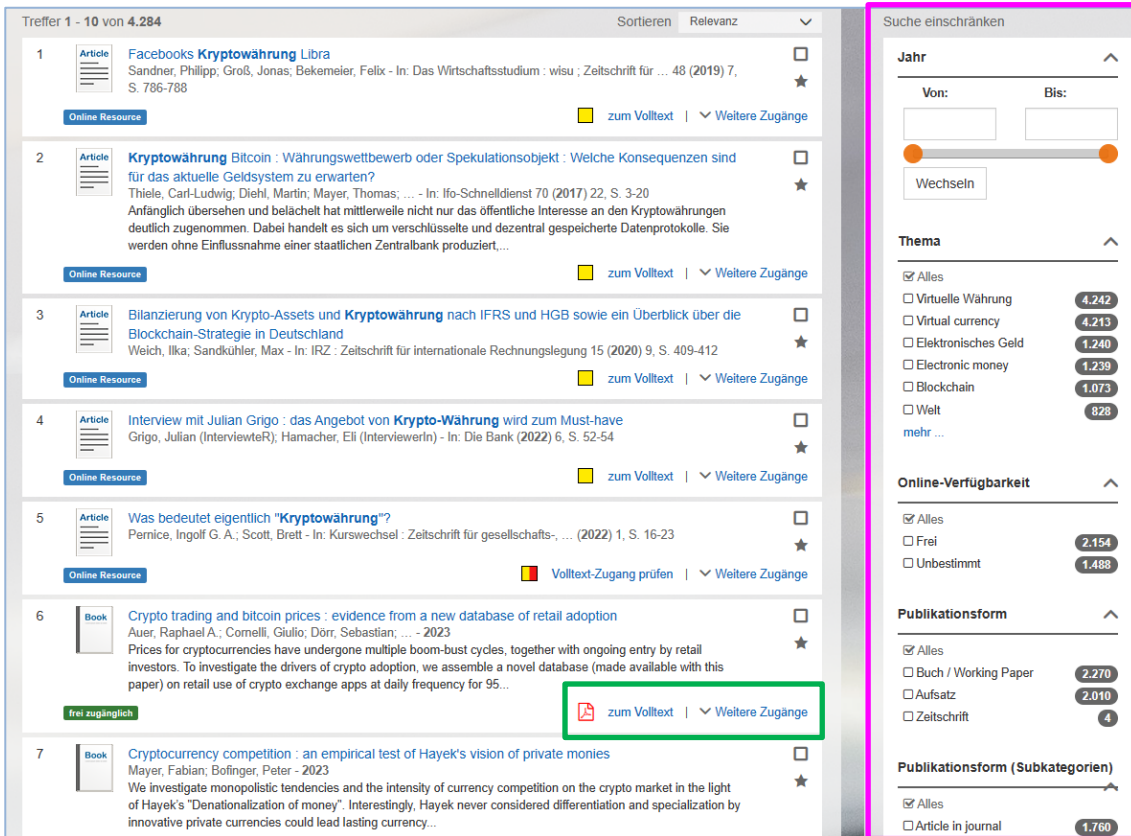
Treffer 1 - 10 von 4.284

Sortieren Relevanz

1 Article
Facebooks Kryptowährung Libra
Sandner, Philipp; Groß, Jonas; Bekemeier, Felix - In: Das Wirtschaftsstudium : wisu ; Zeitschrift für … 48 (2019) 7, S. 786-788
Online Resource
zum Volltext | Weitere Zugänge

2 Article
Kryptowährung Bitcoin : Währungswettbewerb oder Spekulationsobjekt : Welche Konsequenzen sind für das aktuelle Geldsystem zu erwarten?
Thiele, Carl-Ludwig; Diehl, Martin; Mayer, Thomas; … - In: Ifo-Schnelldienst 70 (2017) 22, S. 3-20
Anfänglich übersehen und belächelt hat mittlerweile nicht nur das öffentliche Interesse an den Kryptowährungen deutlich zugenommen. Dabei handelt es sich um verschlüsselte und dezentral gespeicherte Datenprotokolle. Sie werden ohne Einflussnahme einer staatlichen Zentralbank produziert,...
Online Resource
zum Volltext | Weitere Zugänge

3 Article
Bilanzierung von Krypto-Assets und Kryptowährung nach IFRS und HGB sowie ein Überblick über die Blockchain-Strategie in Deutschland
Weich, Ilka; Sandkühler, Max - In: IRZ : Zeitschrift für internationale Rechnungslegung 15 (2020) 9, S. 409-412
Online Resource
zum Volltext | Weitere Zugänge

4 Article
Interview mit Julian Grigo : das Angebot von Krypto-Währung wird zum Must-have
Grigo, Julian (InterviewteR); Hamacher, Eli (InterviewerIn) - In: Die Bank (2022) 6, S. 52-54
Online Resource
zum Volltext | Weitere Zugänge

5 Article
Was bedeutet eigentlich "Kryptowährung"?
Pernice, Ingolf G. A.; Scott, Brett - In: Kurswechsel : Zeitschrift für gesellschafts-, … (2022) 1, S. 16-23
Online Resource
Volltext-Zugang prüfen | Weitere Zugänge

6 Book
Crypto trading and bitcoin prices : evidence from a new database of retail adoption
Auer, Raphael A.; Cornelli, Giulio; Dörr, Sebastian; … - 2023
Prices for cryptocurrencies have undergone multiple boom-bust cycles, together with ongoing entry by retail investors. To investigate the drivers of crypto adoption, we assemble a novel database (made available with this paper) on retail use of crypto exchange apps at daily frequency for 95...
frei zugänglich
zum Volltext | Weitere Zugänge

7 Book
Cryptocurrency competition : an empirical test of Hayek's vision of private monies
Mayer, Fabian; Bofinger, Peter - 2023
We investigate monopolistic tendencies and the intensity of currency competition on the crypto market in the light of Hayek's "Denationalization of money". Interestingly, Hayek never considered differentiation and specialization by innovative private currencies could lead lasting currency...

Suche einschränken

Jahr
Von: Bis:
Wechseln

Thema
☑ Alles
☐ Virtuelle Währung 4.242
☐ Virtual currency 4.213
☐ Elektronisches Geld 1.240
☐ Electronic money 1.239
☐ Blockchain 1.073
☐ Welt 828
mehr ...

Online-Verfügbarkeit
☑ Alles
☐ Frei 2.154
☐ Unbestimmt 1.488

Publikationsform
☑ Alles
☐ Buch / Working Paper 2.270
☐ Aufsatz 2.010
☐ Zeitschrift 4

Publikationsform (Subkategorien)
☑ Alles
☐ Article in journal 1.760